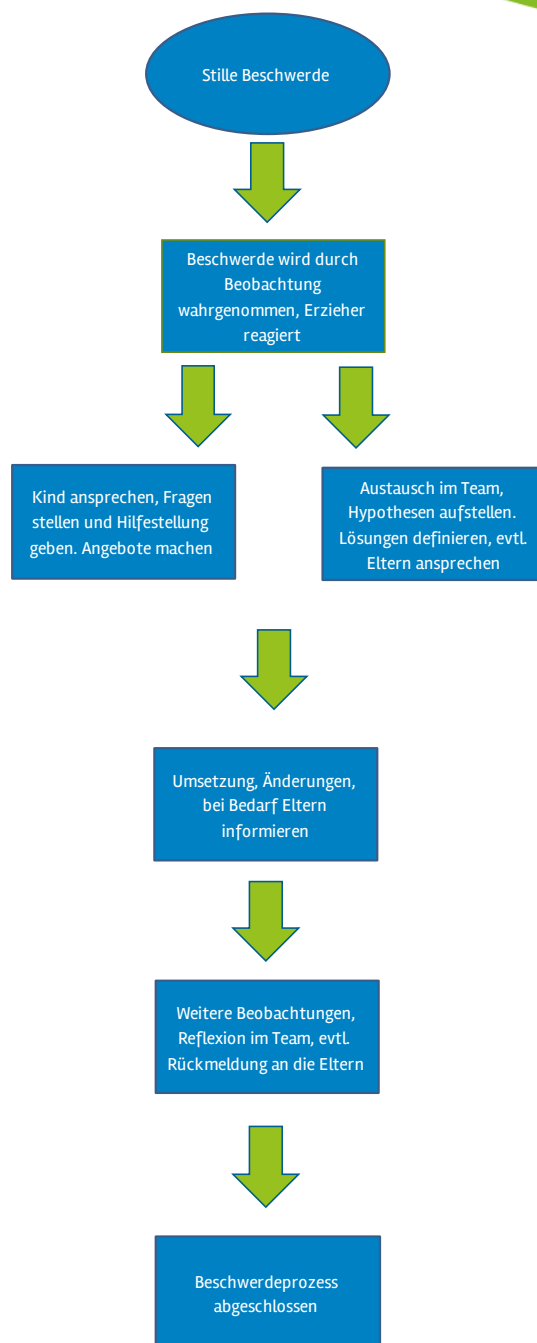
Stille Beschwerde

Beschwerde wird durch Beobachtung wahrgenommen, Erzieher reagiert

Kind ansprechen, Fragen stellen und Hilfestellung geben. Angebote machen

Austausch im Team, Hypothesen aufstellen. Lösungen definieren, evtl. Eltern ansprechen

Umsetzung, Änderungen, bei Bedarf Eltern informieren

Weitere Beobachtungen, Reflexion im Team, evtl. Rückmeldung an die Eltern

Beschwerdeprozess abgeschlossen